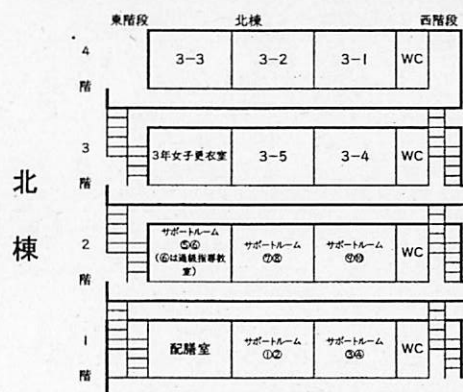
東階段 北棟 西階段

4
階

| 3−3 | 3−2 | 3−1 | WC |
|---|---|---|---|

3
階

| 3年女子更衣室 | 3−5 | 3−4 | WC |
|---|---|---|---|

北

棟

2
階

| サポートルーム ⑤⑥ (⑥は通級指導教室) | サポートルーム ⑦⑧ | サポートルーム ⑨⑩ | WC |
|---|---|---|---|

1
階

| 配膳室 | サポートルーム ①② | サポートルーム ③④ | WC |
|---|---|---|---|